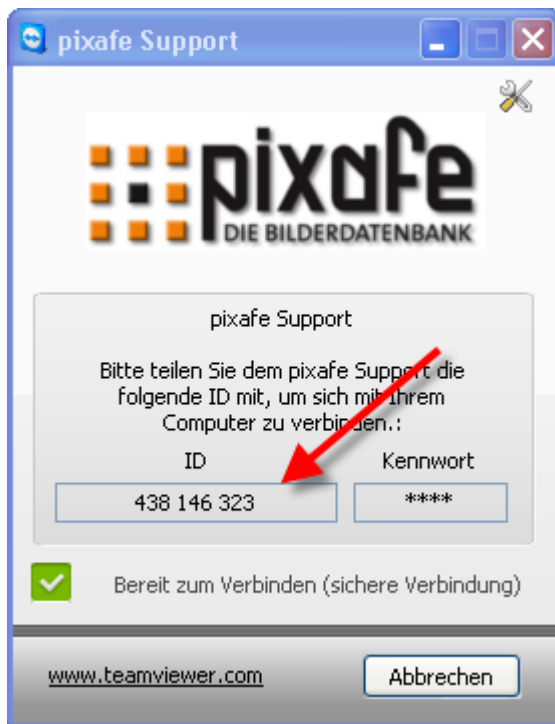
pixafe Support

pixafe
DIE BILDERDATENBANK

pixafe Support

Bitte teilen Sie dem pixafe Support die folgende ID mit, um sich mit Ihrem Computer zu verbinden.:

ID

438 146 323

Kennwort

****

Bereit zum Verbinden (sichere Verbindung)

www.teamviewer.com

Abbrechen